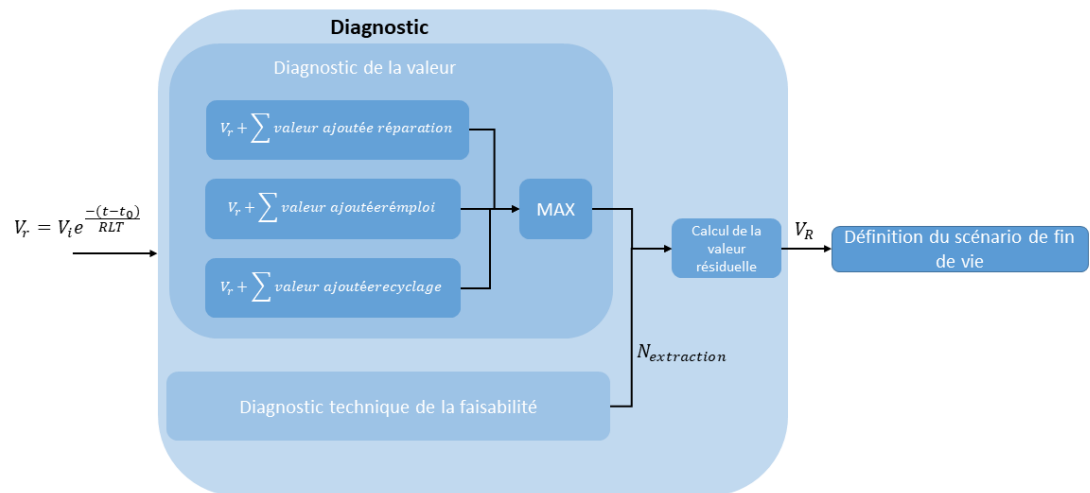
Diagnostic

Diagnostic de la valeur

$V_r + \sum valeur\ ajoutée\ réparation$

$V_r + \sum valeur\ ajoutéerémploi$

$V_r + \sum valeur\ ajoutéerecyclage$

MAX

$V_r = V_i e^{\frac{-(t-t_0)}{RLT}}$

Calcul de la valeur résiduelle

$V_R$

Définition du scénario de fin de vie

$N_{extraction}$

Diagnostic technique de la faisabilité